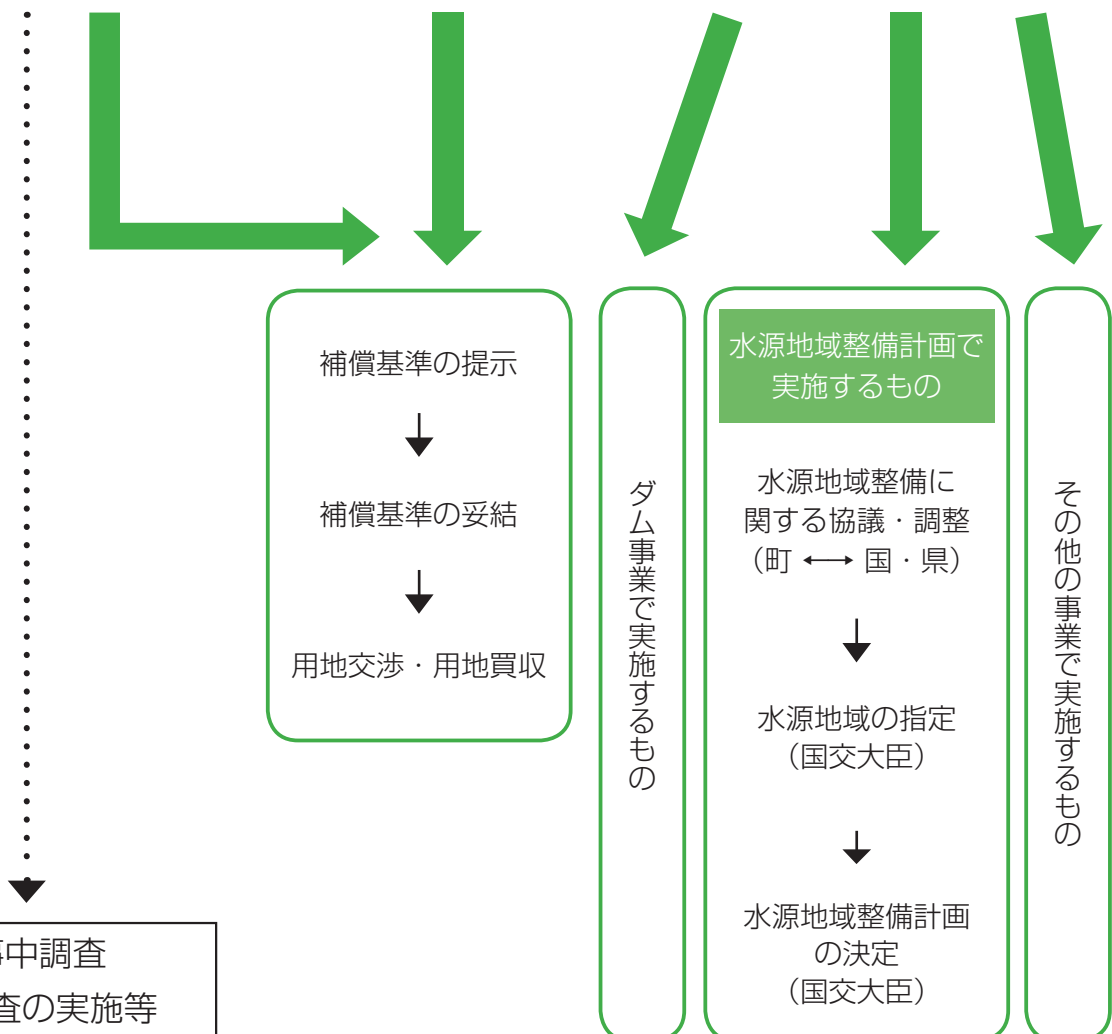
補償基準の提示

補償基準の妥結

用地交渉・用地買収

ダム事業で実施するもの

水源地域整備計画で実施するもの

水源地域整備に関する協議・調整
（町 ⟷ 国・県）

水源地域の指定
（国交大臣）

水源地域整備計画の決定
（国交大臣）

その他の事業で実施するもの

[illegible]中調査
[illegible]査の実施等